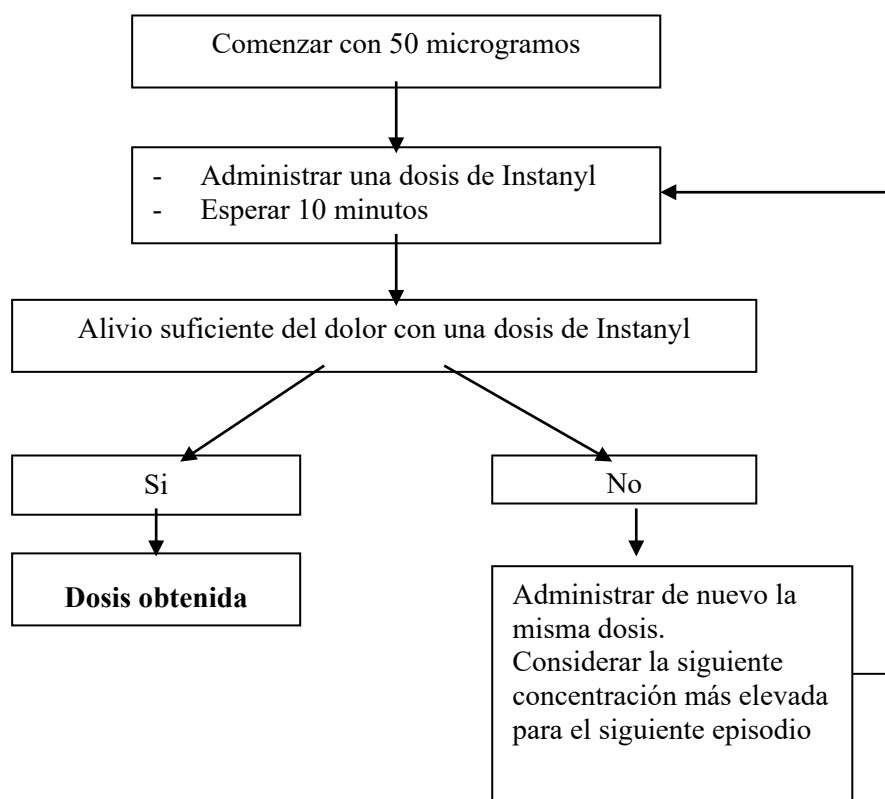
Comenzar con 50 microgramos

- Administrar una dosis de Instanyl
- Esperar 10 minutos

Alivio suficiente del dolor con una dosis de Instanyl

Si

No

**Dosis obtenida**

Administrar de nuevo la misma dosis.
Considerar la siguiente concentración más elevada para el siguiente episodio